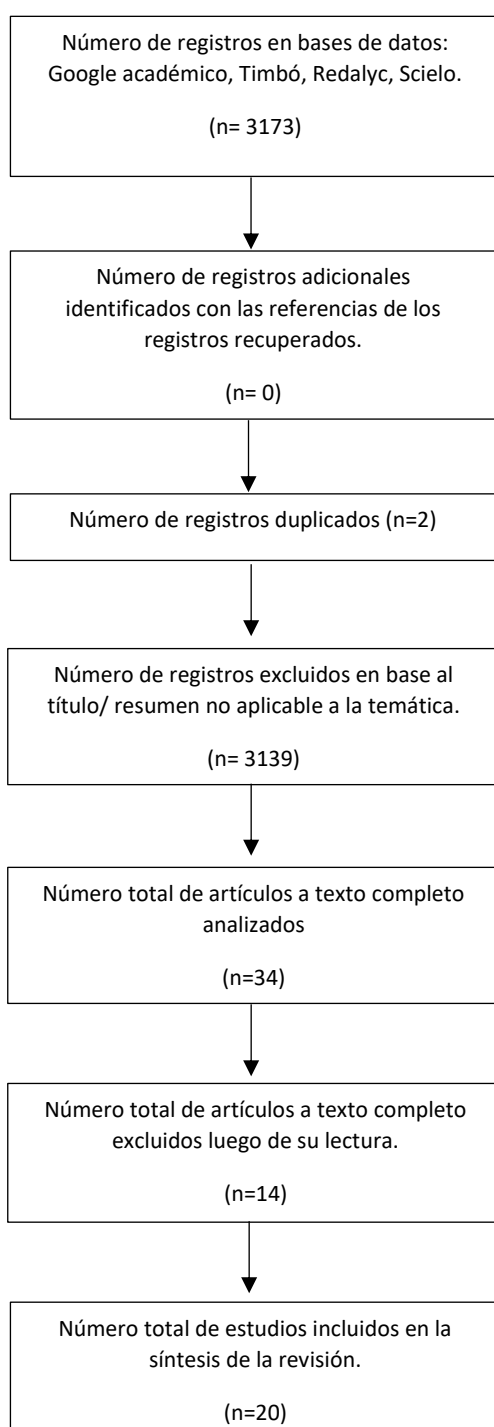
Número de registros en bases de datos: Google académico, Timbó, Redalyc, Scielo.

(n= 3173)

Número de registros adicionales identificados con las referencias de los registros recuperados.

(n= 0)

Número de registros duplicados (n=2)

Número de registros excluidos en base al título/ resumen no aplicable a la temática.

(n= 3139)

Número total de artículos a texto completo analizados

(n=34)

Número total de artículos a texto completo excluidos luego de su lectura.

(n=14)

Número total de estudios incluidos en la síntesis de la revisión.

(n=20)